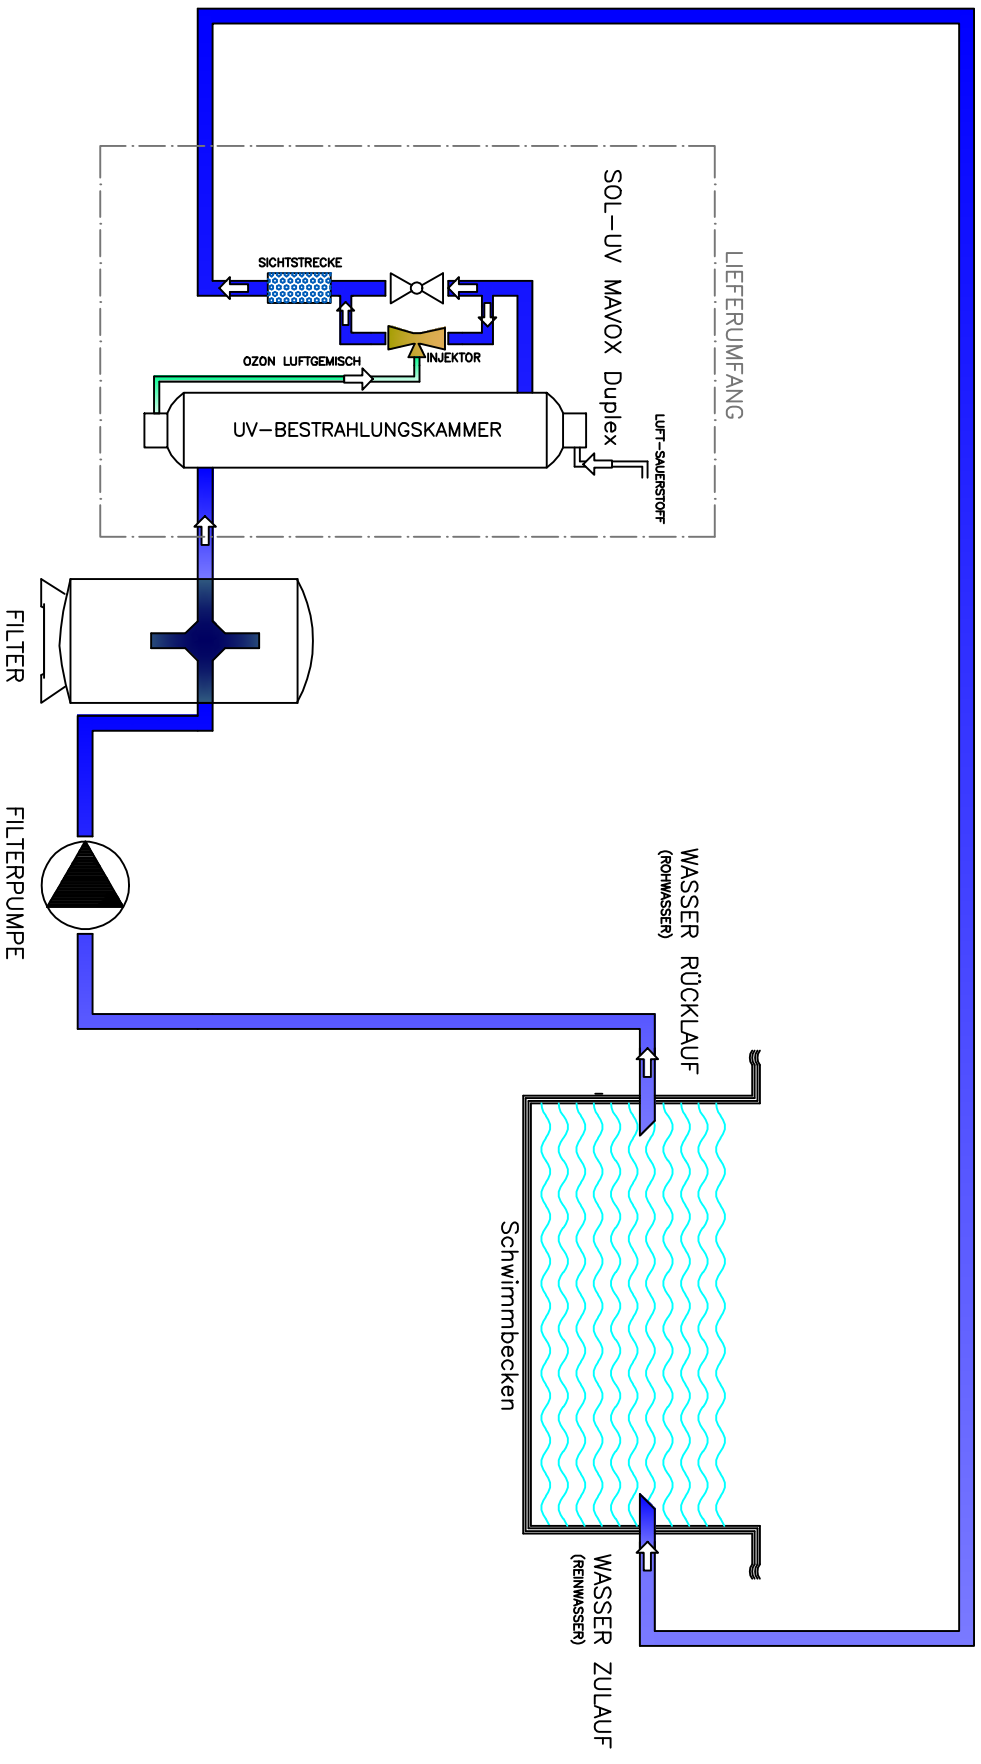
SOL-UV MAVOX Duplex

LIEFERUMFANG

SICHTSTRECKE

INJEKTOR

OZON LUFTGEMISCH

UV-BESTRAHLUNGSKAMMER

LUFT-SAUERSTOFF

FILTER

FILTERPUMPE

WASSER RÜCKLAUF
(ROHWASSER)

Schwimmbecken

WASSER ZULAUF
(REINWASSER)